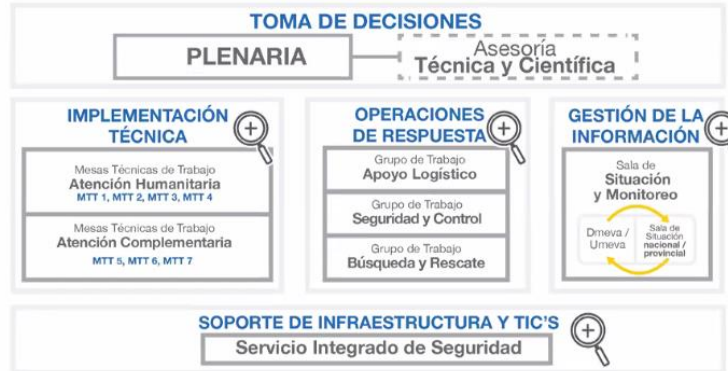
TOMA DE DECISIONES

PLENARIA

Asesoría
Técnica y Científica

IMPLEMENTACIÓN TÉCNICA

Mesas Técnicas de Trabajo
Atención Humanitaria
MTT 1, MTT 2, MTT 3, MTT 4

Mesas Técnicas de Trabajo
Atención Complementaria
MTT 5, MTT 6, MTT 7

OPERACIONES DE RESPUESTA

Grupo de Trabajo
Apoyo Logístico

Grupo de Trabajo
Seguridad y Control

Grupo de Trabajo
Búsqueda y Rescate

GESTIÓN DE LA INFORMACIÓN

Sala de
Situación
y Monitoreo

Dmeva / Umeva

Sala de Situación nacional / provincial

SOPORTE DE INFRAESTRUCTURA Y TIC'S

Servicio Integrado de Seguridad